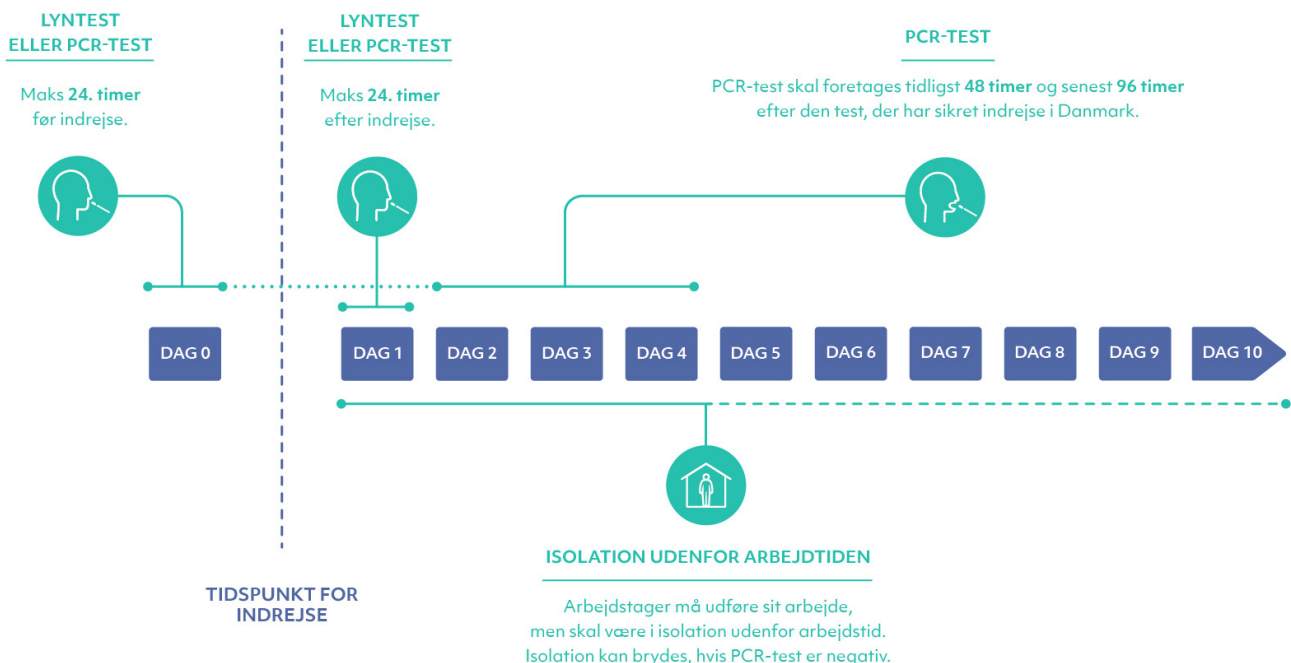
LYNTEST ELLER PCR-TEST

Maks 24. timer før indrejse.

LYNTEST ELLER PCR-TEST

Maks 24. timer efter indrejse.

PCR-TEST

PCR-test skal foretages tidligst 48 timer og senest 96 timer efter den test, der har sikret indrejse i Danmark.

DAG 0

DAG 1

DAG 2

DAG 3

DAG 4

DAG 5

DAG 6

DAG 7

DAG 8

DAG 9

DAG 10

ISOLATION UDENFOR ARBEJDTIDEN

Arbejdstager må udføre sit arbejde, men skal være i isolation udenfor arbejdstid. Isolation kan brydes, hvis PCR-test er negativ.

TIDSPUNKT FOR INDREJSE